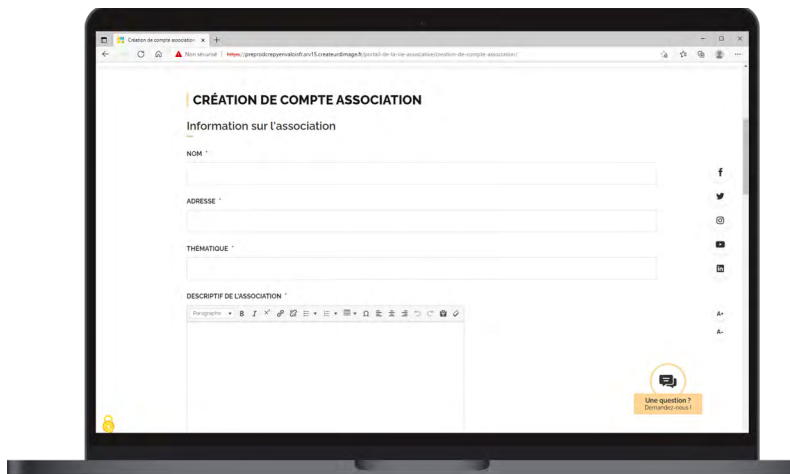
Création de compte association ×

Non sécurisé | https://preprodcrepyenvaloisfr.srv15.createurdimage.fr/portail-de-la-vie-associative/creation-de-compte-association/

CRÉATION DE COMPTE ASSOCIATION

Information sur l'association

NOM *

ADRESSE *

THÉMATIQUE *

DESCRIPTIF DE L'ASSOCIATION *

Paragraphe

A+

A-

Une question ?
Demandez-nous !